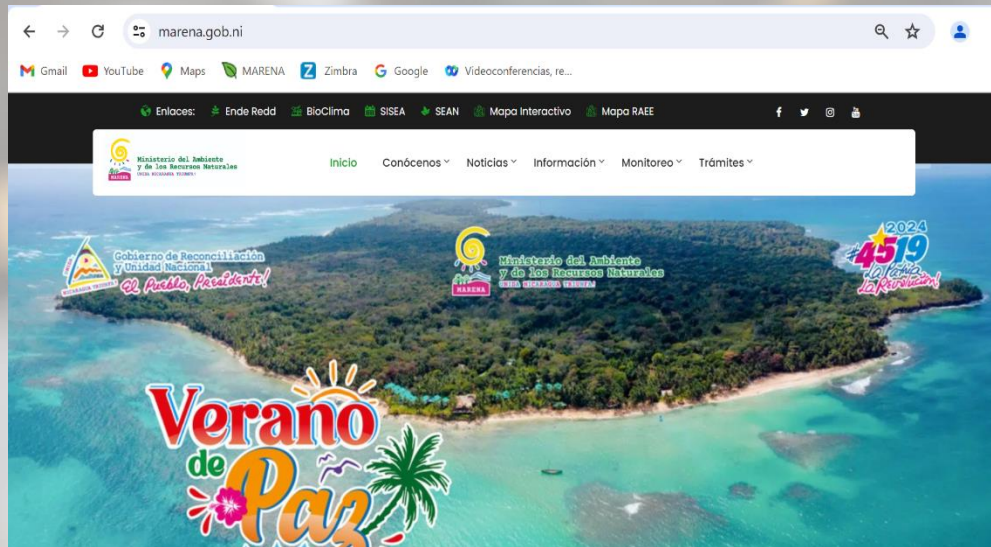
marena.gob.ni

Gmail YouTube Maps MARENA Zimbra Google Videoconferencias, re...

Enlaces: Ende Redd BioClima SISEA SEAN Mapa Interactivo Mapa RAEE

Ministerio del Ambiente y de los Recursos Naturales
UNIDA NICARAGUA TRIUNFA
MARENA

Inicio Conócenos Noticias Información Monitoreo Trámites

Gobierno de Reconciliación y Unidad Nacional
NICARAGUA TRIUNFA
El Pueblo, Presidente!

Ministerio del Ambiente y de los Recursos Naturales
UNIDA NICARAGUA TRIUNFA
MARENA

2024
#45/19
¡La Patria, La Revolución!

Verano de Paz